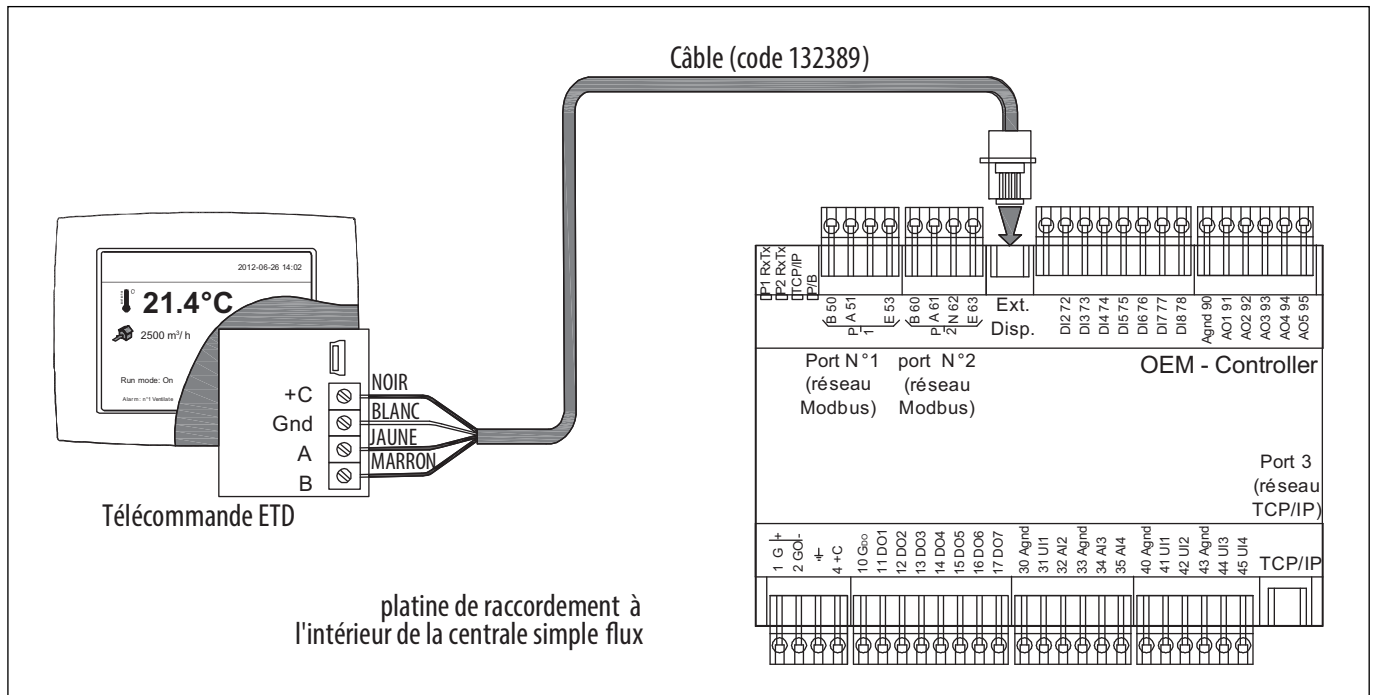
Câble (code 132389)

2012-06-26 14:02
21.4°C
2500 m³/h
Run mode: On
Alarm: n°1 Ventilatio

+C
Gnd
A
B

NOIR
BLANC
JAUNE
MARRON

Télécommande ETD

P1 RxTx
P2 RxTx
TCP/IP
P/B

B 50
A 51
E 53
P 1

B 60
A 61
N 62
E 63
P 2

Ext. Disp.

DI2 72
DI3 73
DI4 74
DI5 75
DI6 76
DI7 77
DI8 78

Agnd 90
AO1 91
AO2 92
AO3 93
AO4 94
AO5 95

Port N°1 (réseau Modbus)
port N°2 (réseau Modbus)

OEM - Controller

Port 3 (réseau TCP/IP)

1 G +
2 GO -
⏚
4 +C
10 G$_{DO}$
11 DO1
12 DO2
13 DO3
14 DO4
15 DO5
16 DO6
17 DO7
30 Agnd
31 UI1
32 AI2
33 AI3
34 AI3
35 AI4
40 Agnd
41 UI1
42 UI2
43 Agnd
44 UI3
45 UI4
TCP/IP

platine de raccordement à l'intérieur de la centrale simple flux